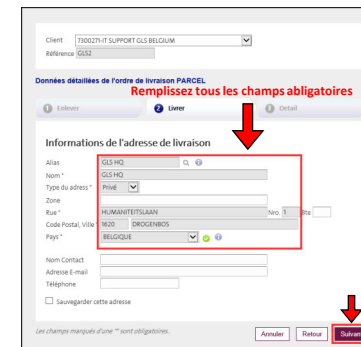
Client 7300271-IT SUPPORT GLS BELGIUM
Référence GLS2

Données détaillées de l'ordre de livraison PARCEL

Remplissez tous les champs abligatoires

1 Enlever
2 Livrer
3 Detail

Informations de l'adresse de livraison

Alias GLS HQ
Nom * GLS HQ
Type du adress * Privé
Zone
Rue * HUMANITEITSLAAN Nro. 1 Bte
Code Postal, Ville * 1620 DROGENBOS
Pays * BELGIQUE

Nom Contact
Adresse E-mail
Téléphone

Sauvegarder cette adresse

Les champs marqués d'une "*" sont obligatoires.

Annuler Retour Suivan